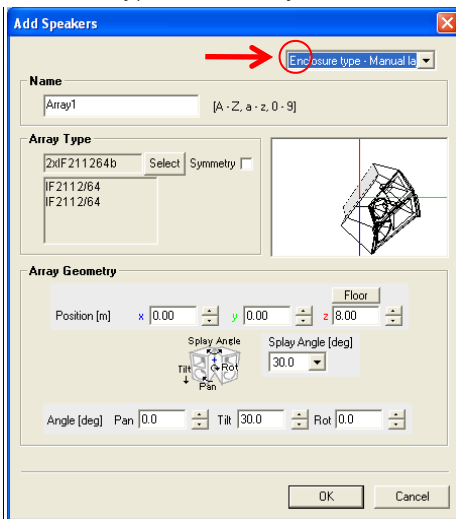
Add Speakers

Enclosure type - Manual la

Name

Array1

[A - Z, a - z, 0 - 9]

Array Type

2xIF211264b

Select

Symmetry

IF2112/64
IF2112/64

Array Geometry

Floor

Position [m]

x 0.00

y 0.00

z 8.00

Splay Angle

Tilt

Rot

Pan

Splay Angle [deg]

30.0

Angle [deg] Pan 0.0

Tilt 30.0

Rot 0.0

OK

Cancel